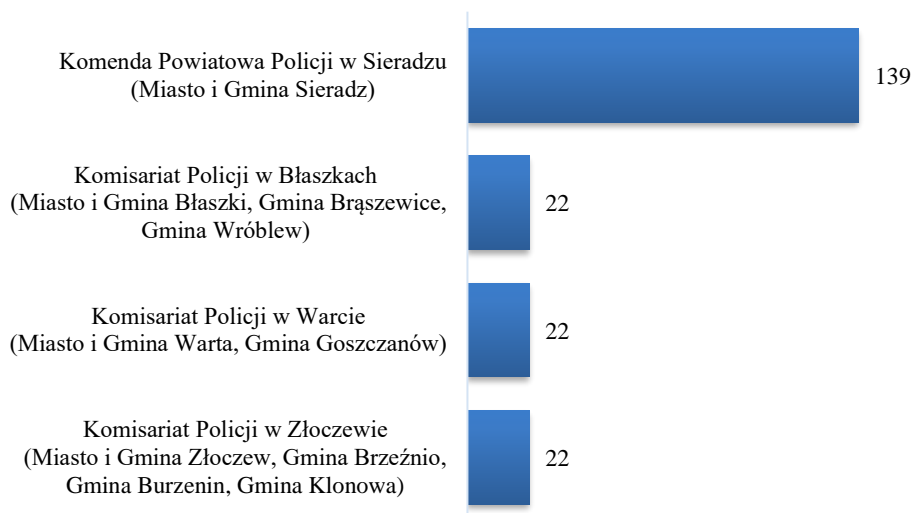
Komenda Powiatowa Policji w Sieradzu (Miasto i Gmina Sieradz)

139

Komisariat Policji w Błaszkach (Miasto i Gmina Błaszki, Gmina Brąszewice, Gmina Wróblew)

22

Komisariat Policji w Warcie (Miasto i Gmina Warta, Gmina Goszczanów)

22

Komisariat Policji w Złoczewie (Miasto i Gmina Złoczew, Gmina Brzeźnio, Gmina Burzenin, Gmina Klonowa)

22